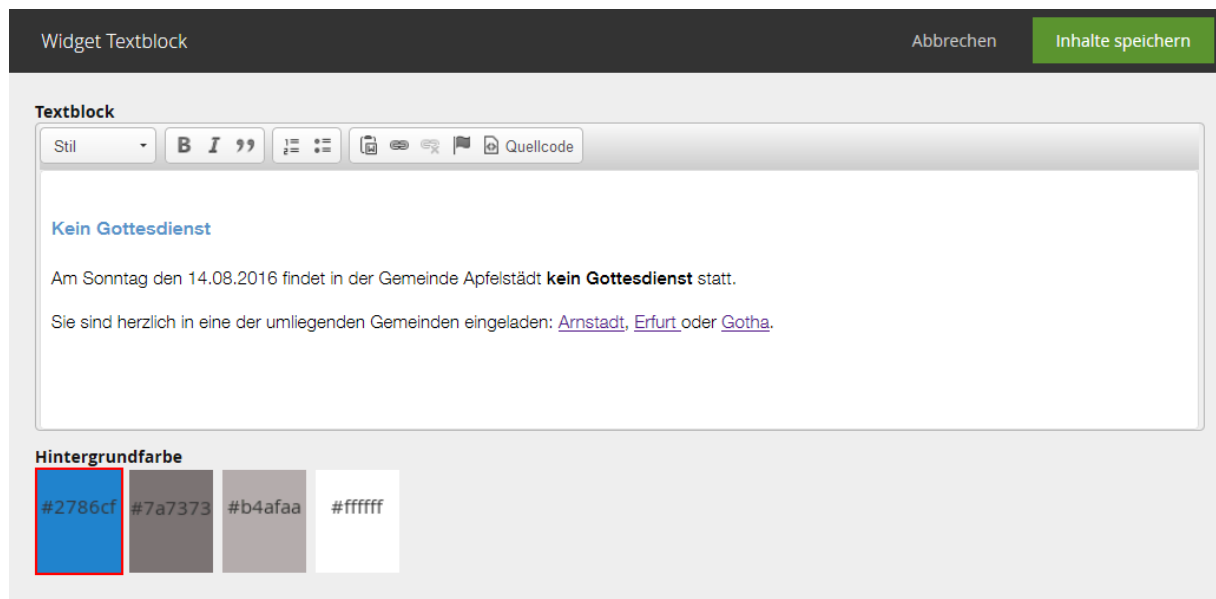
Widget Textblock

Abbrechen

Inhalte speichern

Textblock

Stil

B I ,,

Quellcode

Kein Gottesdienst

Am Sonntag den 14.08.2016 findet in der Gemeinde Apfelstädt **kein Gottesdienst** statt.

Sie sind herzlich in eine der umliegenden Gemeinden eingeladen: Arnstadt, Erfurt oder Gotha.

Hintergrundfarbe

#2786cf

#7a7373

#b4afaa

#ffffff